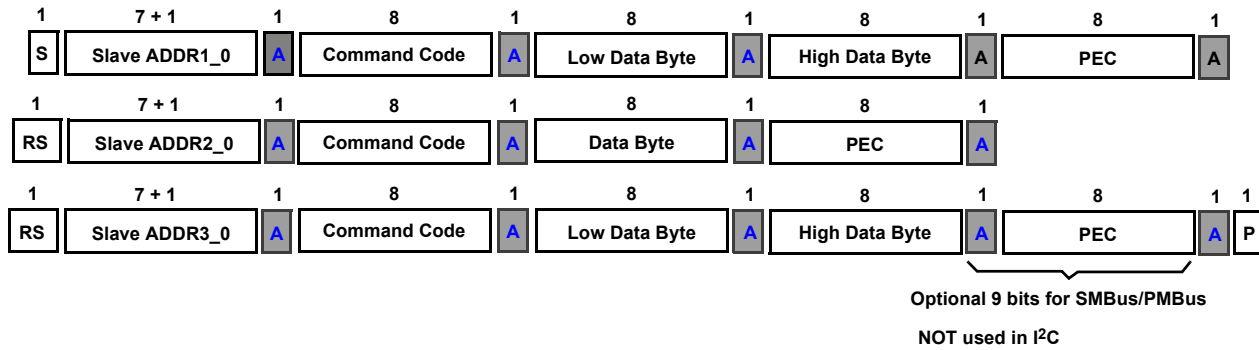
| 1 | 7 + 1 | 1 | 8 | 1 | 8 | 1 | 8 | 1 | 8 | 1 |
|---|---|---|---|---|---|---|---|---|---|---|
| S | Slave ADDR1_0 | A | Command Code | A | Low Data Byte | A | High Data Byte | A | PEC | A |

| 1 | 7 + 1 | 1 | 8 | 1 | 8 | 1 | 8 | 1 |
|---|---|---|---|---|---|---|---|---|
| RS | Slave ADDR2_0 | A | Command Code | A | Data Byte | A | PEC | A |

| 1 | 7 + 1 | 1 | 8 | 1 | 8 | 1 | 8 | 1 | 8 | 1 | 1 |
|---|---|---|---|---|---|---|---|---|---|---|---|
| RS | Slave ADDR3_0 | A | Command Code | A | Low Data Byte | A | High Data Byte | A | PEC | A | P |

Optional 9 bits for SMBus/PMBus

NOT used in $I^2C$